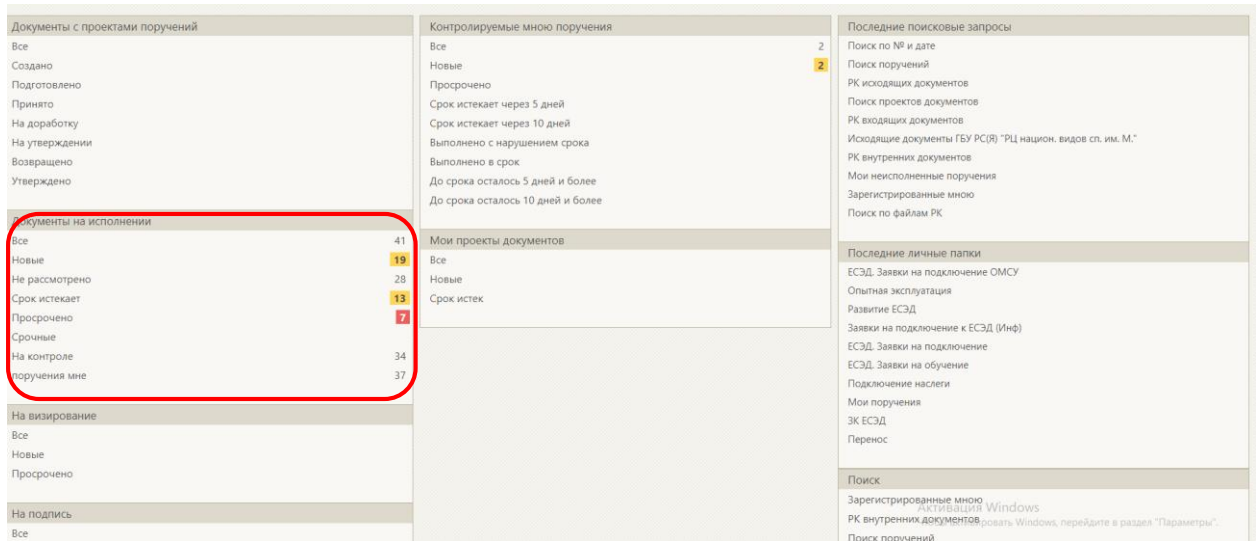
Документы с проектами поручений
Все
Создано
Подготовлено
Принято
На доработку
На утверждении
Возвращено
Утверждено

Документы на исполнении
Все 41
Новые 19
Не рассмотрено 28
Срок истекает 13
Просрочено 7
Срочные
На контроле 34
поручения мне 37

На визирование
Все
Новые
Просрочено

На подпись
Все

Контролируемые мною поручения
Все 2
Новые 2
Просрочено
Срок истекает через 5 дней
Срок истекает через 10 дней
Выполнено с нарушением срока
Выполнено в срок
До срока осталось 5 дней и более
До срока осталось 10 дней и более

Мои проекты документов
Все
Новые
Срок истек

Последние поисковые запросы
Поиск по № и дате
Поиск поручений
РК исходящих документов
Поиск проектов документов
РК входящих документов
Исходящие документы ГБУ РС(Я) "РЦ национ. видов сп. им. М."
РК внутренних документов
Мои неисполненные поручения
Зарегистрированные мною
Поиск по файлам РК

Последние личные папки
ЕСЭД. Заявки на подключение ОМСУ
Опытная эксплуатация
Развитие ЕСЭД
Заявки на подключение к ЕСЭД (Инф)
ЕСЭД. Заявки на подключение
ЕСЭД. Заявки на обучение
Подключение наслеги
Мои поручения
ЗК ЕСЭД
Перенос

Поиск
Зарегистрированные мною
РК внутренних документов
Поиск поручений

Активация Windows
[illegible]ровать Windows, перейдите в раздел "Параметры".